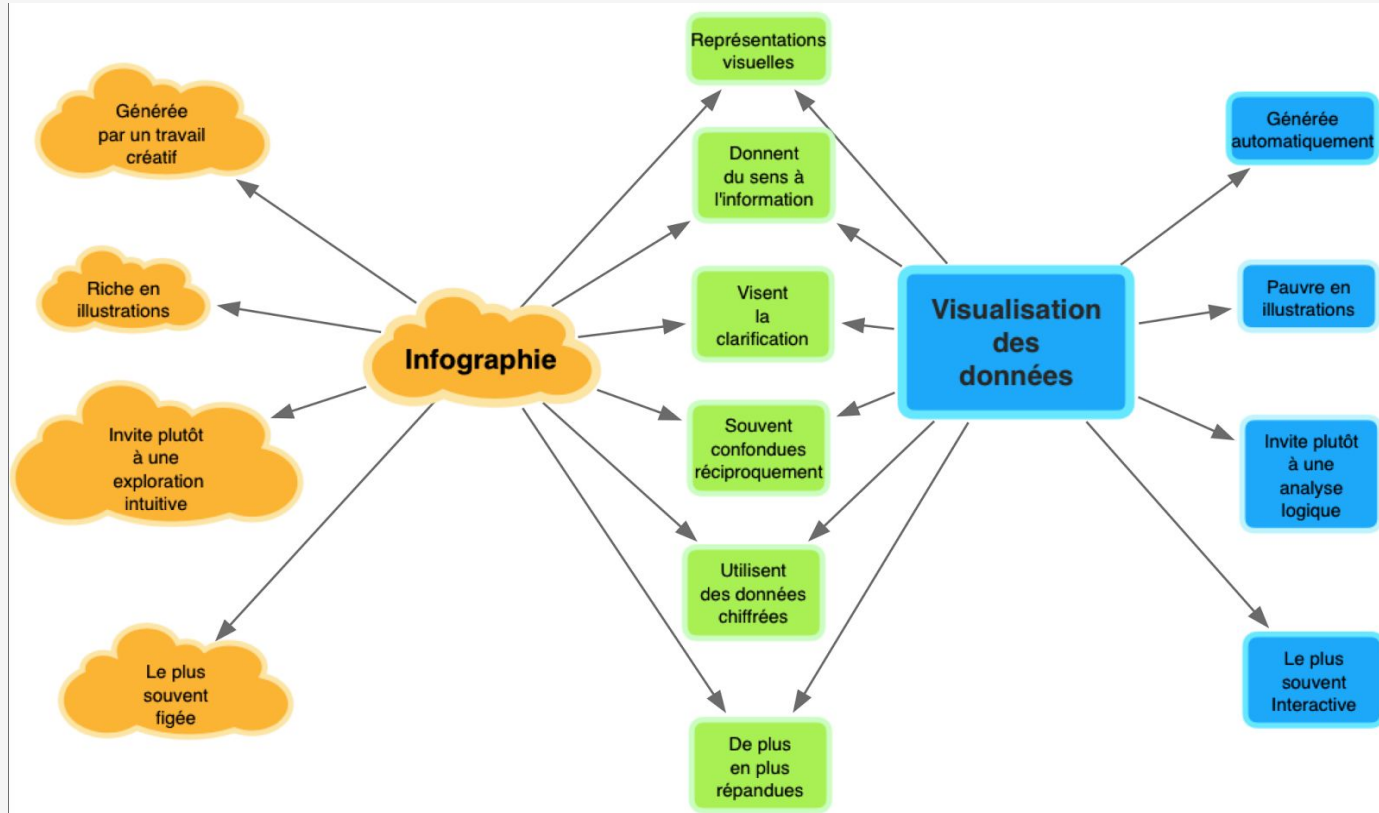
Infographie

Générée par un travail créatif

Riche en illustrations

Invite plutôt à une exploration intuitive

Le plus souvent figée

Représentations visuelles

Donnent du sens à l'information

Visent la clarification

Souvent confondues réciproquement

Utilisent des données chiffrées

De plus en plus répandues

Visualisation des données

Générée automatiquement

Pauvre en illustrations

Invite plutôt à une analyse logique

Le plus souvent Interactive